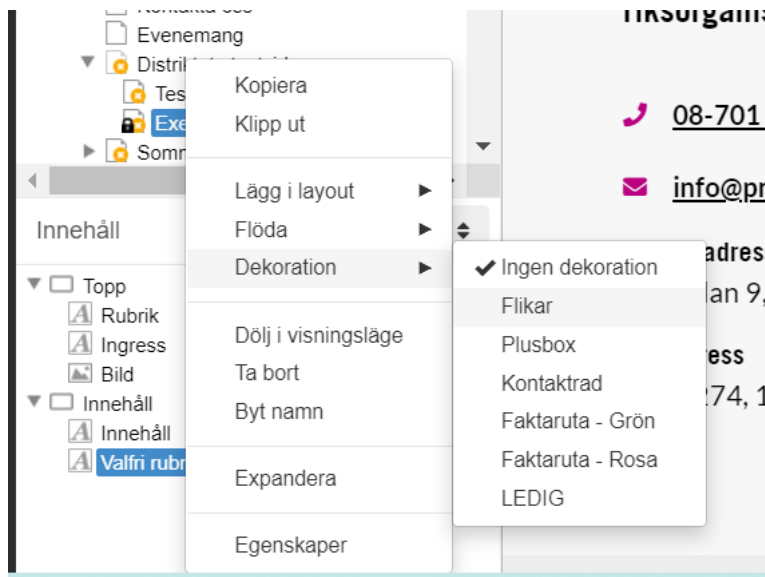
Kontakta oss
Evenemang
Distrib
Tes
Exe
Somn

Kopiera
Klipp ut

Lägg i layout
Flöda
Dekoration

Dölj i visningsläge
Ta bort
Byt namn

Expandera

Egenskaper

✔ Ingen dekoration
Flikar
Plusbox
Kontaktrad
Faktaruta - Grön
Faktaruta - Rosa
LEDIG

Innehåll

Topp
Rubrik
Ingress
Bild
Innehåll
Innehåll
Valfri rubr

riksorgani
08-701
info@pr
adres
lan 9,
ress
274, 1